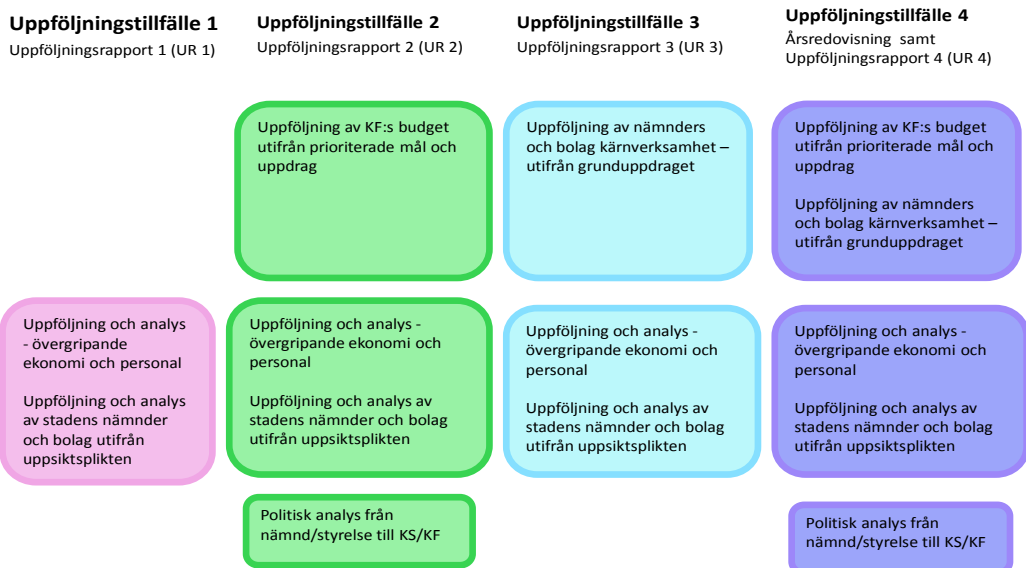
**Uppföljningstillfälle 1**
Uppföljningsrapport 1 (UR 1)

**Uppföljningstillfälle 2**
Uppföljningsrapport 2 (UR 2)

**Uppföljningstillfälle 3**
Uppföljningsrapport 3 (UR 3)

**Uppföljningstillfälle 4**
Årsredovisning samt Uppföljningsrapport 4 (UR 4)

Uppföljning av KF:s budget utifrån prioriterade mål och uppdrag

Uppföljning av nämnders och bolag kärnverksamhet – utifrån grunduppdraget

Uppföljning av KF:s budget utifrån prioriterade mål och uppdrag

Uppföljning av nämnders och bolag kärnverksamhet – utifrån grunduppdraget

Uppföljning och analys - övergripande ekonomi och personal

Uppföljning och analys av stadens nämnder och bolag utifrån uppsiktsplikten

Uppföljning och analys - övergripande ekonomi och personal

Uppföljning och analys av stadens nämnder och bolag utifrån uppsiktsplikten

Uppföljning och analys - övergripande ekonomi och personal

Uppföljning och analys av stadens nämnder och bolag utifrån uppsiktsplikten

Uppföljning och analys - övergripande ekonomi och personal

Uppföljning och analys av stadens nämnder och bolag utifrån uppsiktsplikten

Politisk analys från nämnd/styrelse till KS/KF

Politisk analys från nämnd/styrelse till KS/KF